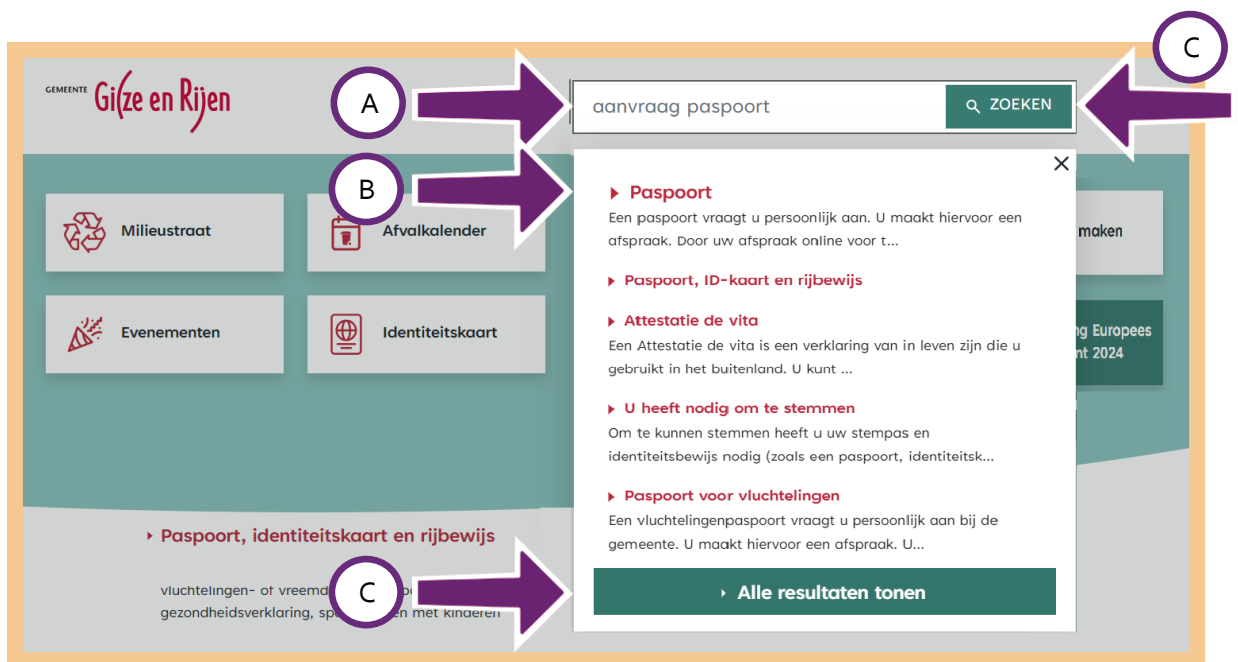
GEMEENTE Gilze en Rijen

A

aanvraag paspoort

ZOEKEN

C

B

Milieustraat

Afvalkalender

maken

Evenementen

Identiteitskaart

ng Europees nt 2024

×

Paspoort

Een paspoort vraagt u persoonlijk aan. U maakt hiervoor een afspraak. Door uw afspraak online voor t...

Paspoort, ID-kaart en rijbewijs

Attestatie de vita

Een Attestatie de vita is een verklaring van in leven zijn die u gebruikt in het buitenland. U kunt ...

U heeft nodig om te stemmen

Om te kunnen stemmen heeft u uw stempas en identiteitsbewijs nodig (zoals een paspoort, identiteitsk...

Paspoort voor vluchtelingen

Een vluchtelingenpaspoort vraagt u persoonlijk aan bij de gemeente. U maakt hiervoor een afspraak. U...

Alle resultaten tonen

Paspoort, identiteitskaart en rijbewijs

C

vluchtelingen- of vreemd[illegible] gezondheidsverklaring, sp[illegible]en met kinderen